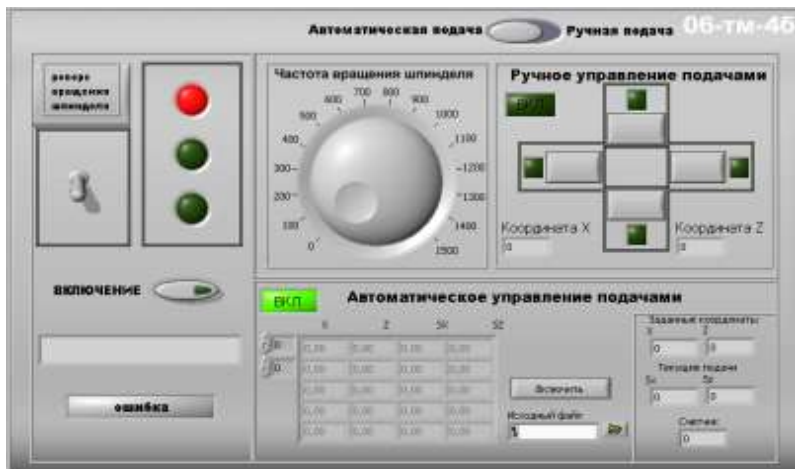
Автоматическая подача Ручная подача 06-тм-4б

реверс вращения шпинделя

Частота вращения шпинделя

0 100 200 300 400 500 600 700 800 900 1000 1100 1200 1300 1400 1500

Ручное управление подачами

ВКЛ

Координата X
0

Координата Z
0

ВКЛЮЧЕНИЕ

ошибка

ВКЛ

Автоматическое управление подачами

| X | Z | Sx | Sz |
|---|---|---|---|
| 0,00 | 0,00 | 0,00 | 0,00 |
| 0,00 | 0,00 | 0,00 | 0,00 |
| 0,00 | 0,00 | 0,00 | 0,00 |
| 0,00 | 0,00 | 0,00 | 0,00 |
| 0,00 | 0,00 | 0,00 | 0,00 |

0
0

Включить

Исходный файл
1

Заданные координаты
X Z
0 0

Текущие подачи
Sx Sz
0 0

Счетчик
0